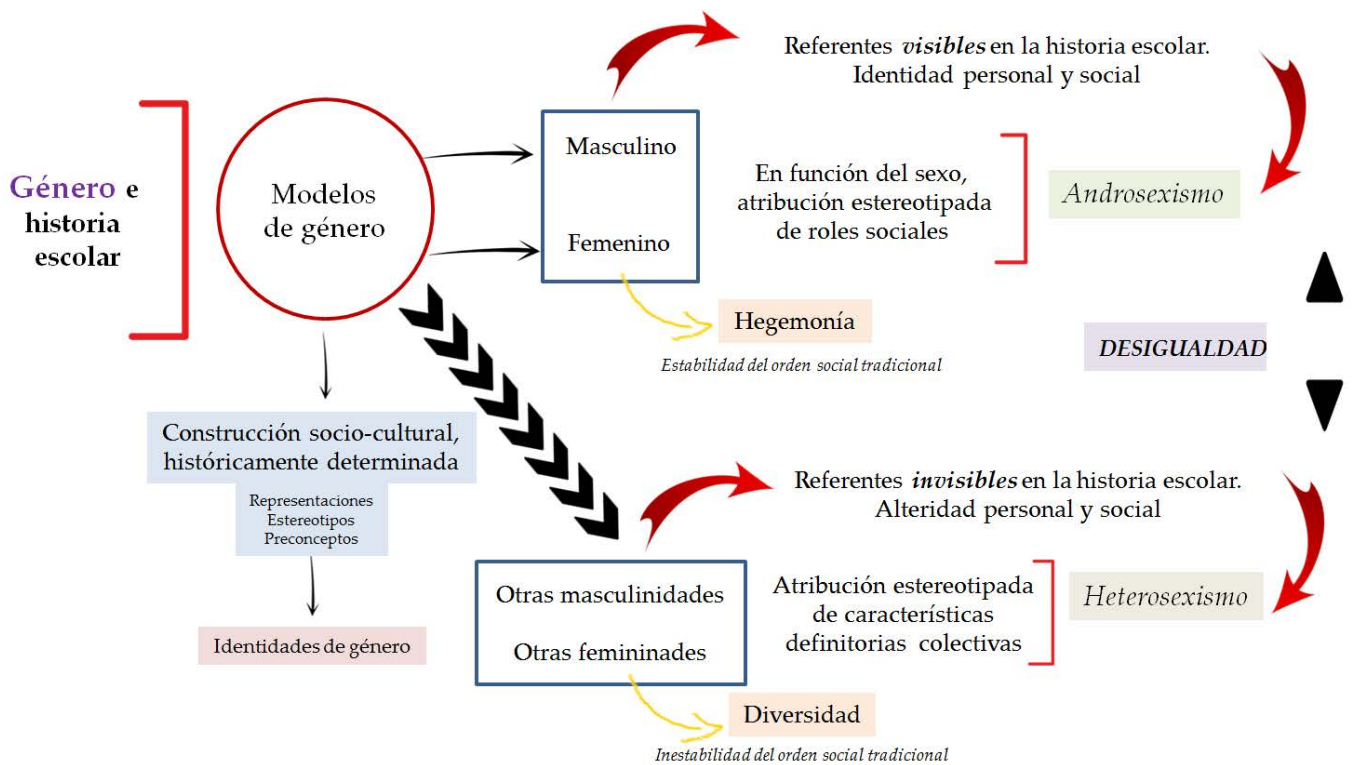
Género e historia escolar

Modelos de género

Masculino

Femenino

Referentes *visibles* en la historia escolar. Identidad personal y social

En función del sexo, atribución estereotipada de roles sociales

Androsexismo

Hegemonía

Estabilidad del orden social tradicional

DESIGUALDAD

Construcción socio-cultural, históricamente determinada

Representaciones
Estereotipos
Preconceptos

Identidades de género

Referentes *invisibles* en la historia escolar. Alteridad personal y social

Otras masculinidades

Otras femininades

Atribución estereotipada de características definitorias colectivas

Heterosexismo

Diversidad

Inestabilidad del orden social tradicional